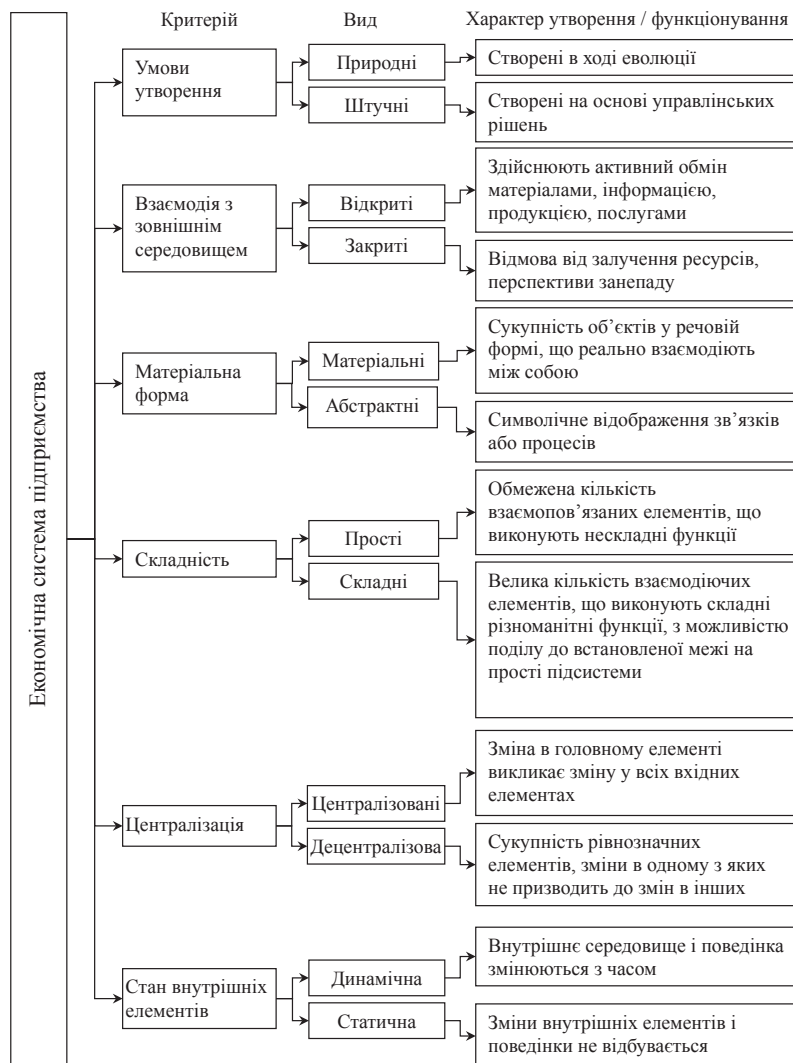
Економічна система підприємства

Критерій

Вид

Характер утворення / функціонування

Умови утворення

Природні

Створені в ході еволюції

Штучні

Створені на основі управлінських рішень

Взаємодія з зовнішнім середовищем

Відкриті

Здійснюють активний обмін матеріалами, інформацією, продукцією, послугами

Закриті

Відмова від залучення ресурсів, перспективи занепаду

Матеріальна форма

Матеріальні

Сукупність об'єктів у речовій формі, що реально взаємодіють між собою

Абстрактні

Символічне відображення зв'язків або процесів

Складність

Прості

Обмежена кількість взаємопов'язаних елементів, що виконують нескладні функції

Складні

Велика кількість взаємодіючих елементів, що виконують складні різноманітні функції, з можливістю поділу до встановленої межі на прості підсистеми

Централізація

Централізовані

Зміна в головному елементі викликає зміну у всіх вхідних елементах

Децентралізова

Сукупність рівнозначних елементів, зміни в одному з яких не призводить до змін в інших

Стан внутрішніх елементів

Динамічна

Внутрішнє середовище і поведінка змінюються з часом

Статична

Зміни внутрішніх елементів і поведінки не відбувається